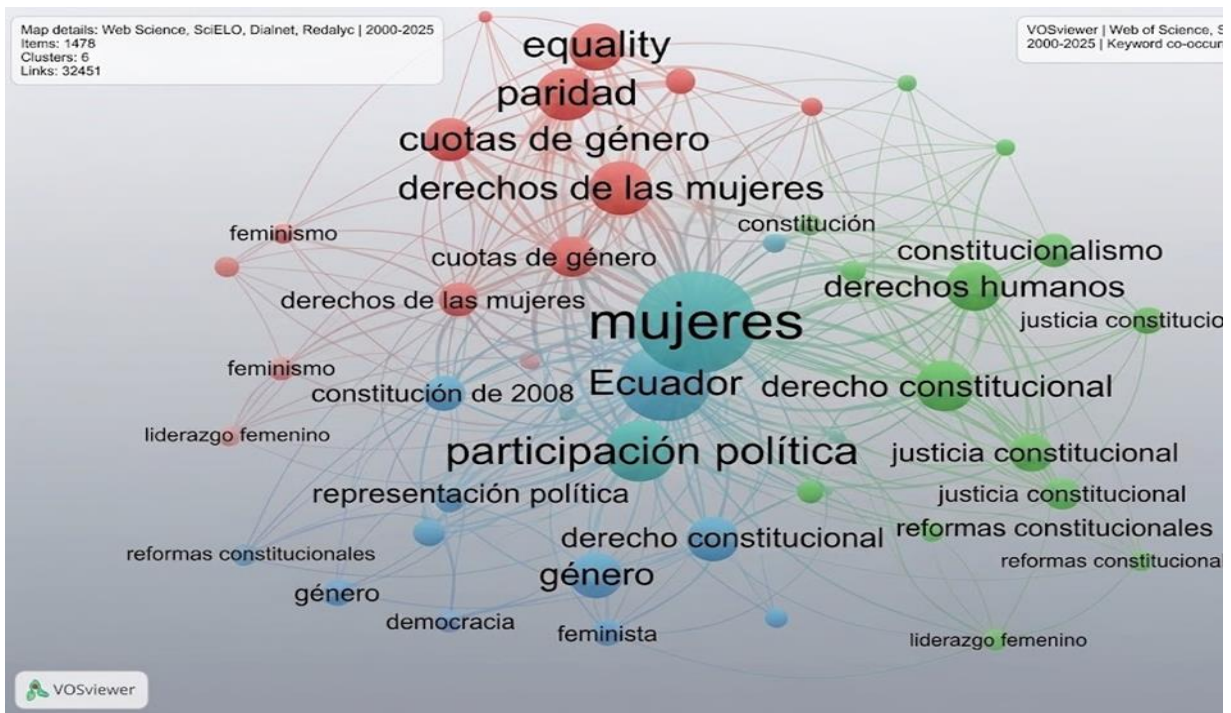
Map details: Web Science, SciELO, Dialnet, Redalyc | 2000-2025
Items: 1478
Clusters: 6
Links: 32451

VOSviewer | Web of Science, S
2000-2025 | Keyword co-occur

equality
paridad
cuotas de género
derechos de las mujeres
feminismo
constitución
constitucionalismo
cuotas de género
derechos humanos
derechos de las mujeres
mujeres
justicia constitucio
feminismo
constitución de 2008
Ecuador
derecho constitucional
liderazgo femenino
participación política
justicia constitucional
representación política
justicia constitucional
reformas constitucionales
derecho constitucional
reformas constitucionales
género
reformas constitucional
género
democracia
feminista
liderazgo femenino

VOSviewer